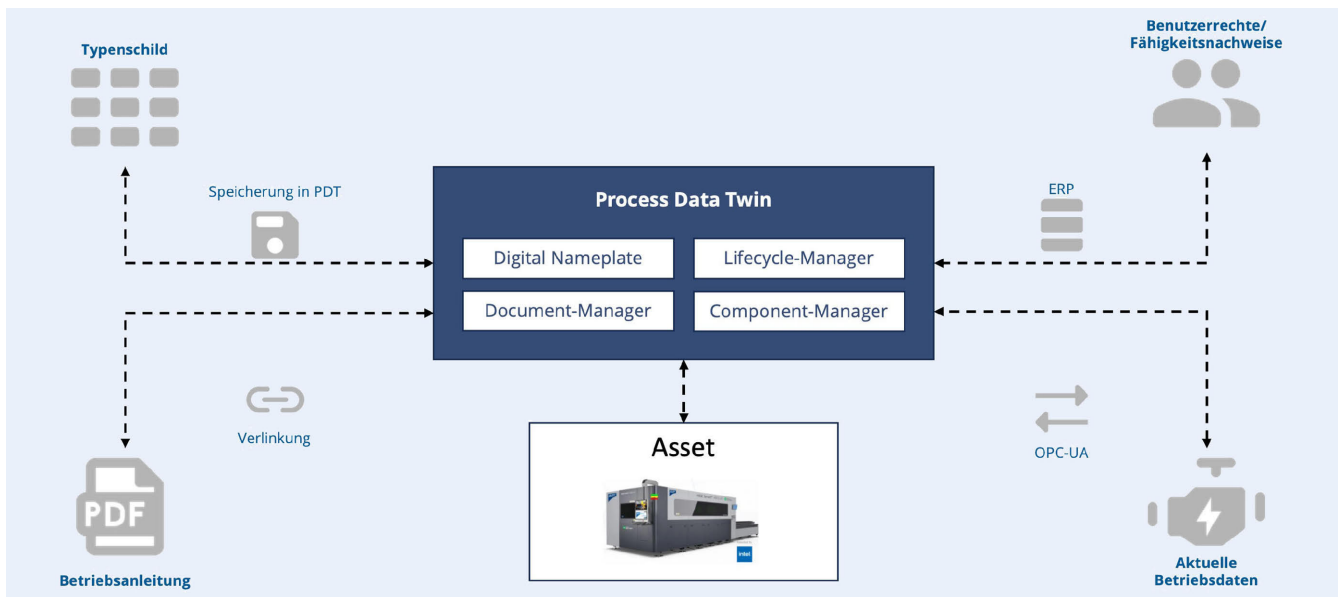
Typenschild

Benutzerrechte/
Fähigkeitsnachweise

Speicherung in PDT

Process Data Twin

Digital Nameplate

Lifecycle-Manager

Document-Manager

Component-Manager

ERP

Verlinkung

Asset

OPC-UA

PDF

Betriebsanleitung

Aktuelle
Betriebsdaten